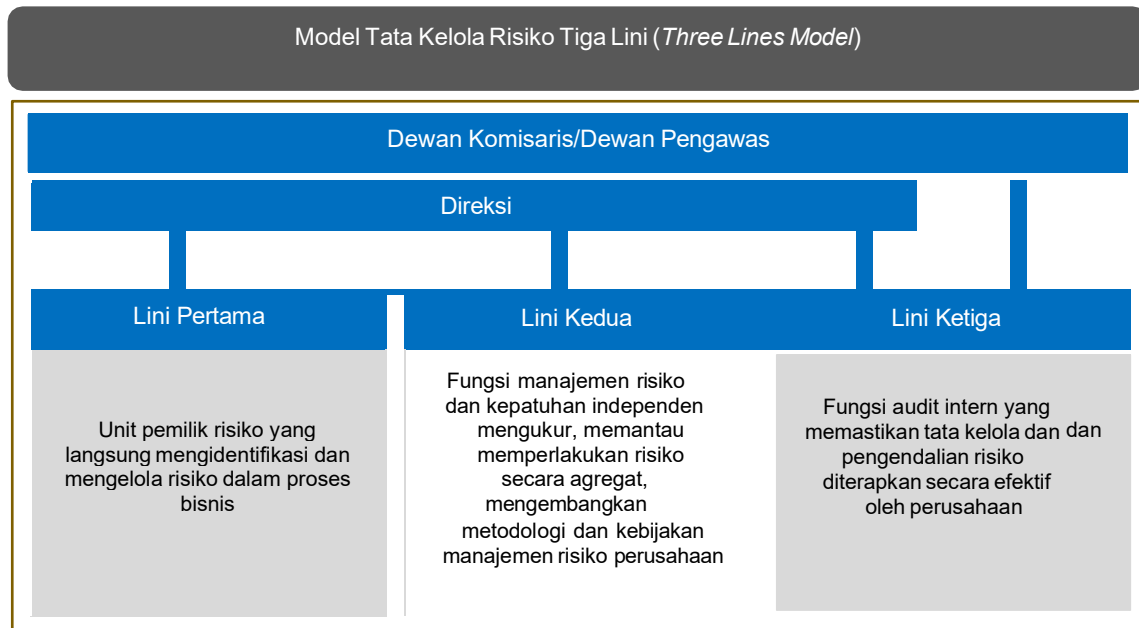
Model Tata Kelola Risiko Tiga Lini (*Three Lines Model*)

Dewan Komisaris/Dewan Pengawas

Direksi

Lini Pertama

Unit pemilik risiko yang langsung mengidentifikasi dan mengelola risiko dalam proses bisnis

Lini Kedua

Fungsi manajemen risiko dan kepatuhan independen mengukur, memantau memperlakukan risiko secara agregat, mengembangkan metodologi dan kebijakan manajemen risiko perusahaan

Lini Ketiga

Fungsi audit intern yang memastikan tata kelola dan dan pengendalian risiko diterapkan secara efektif oleh perusahaan